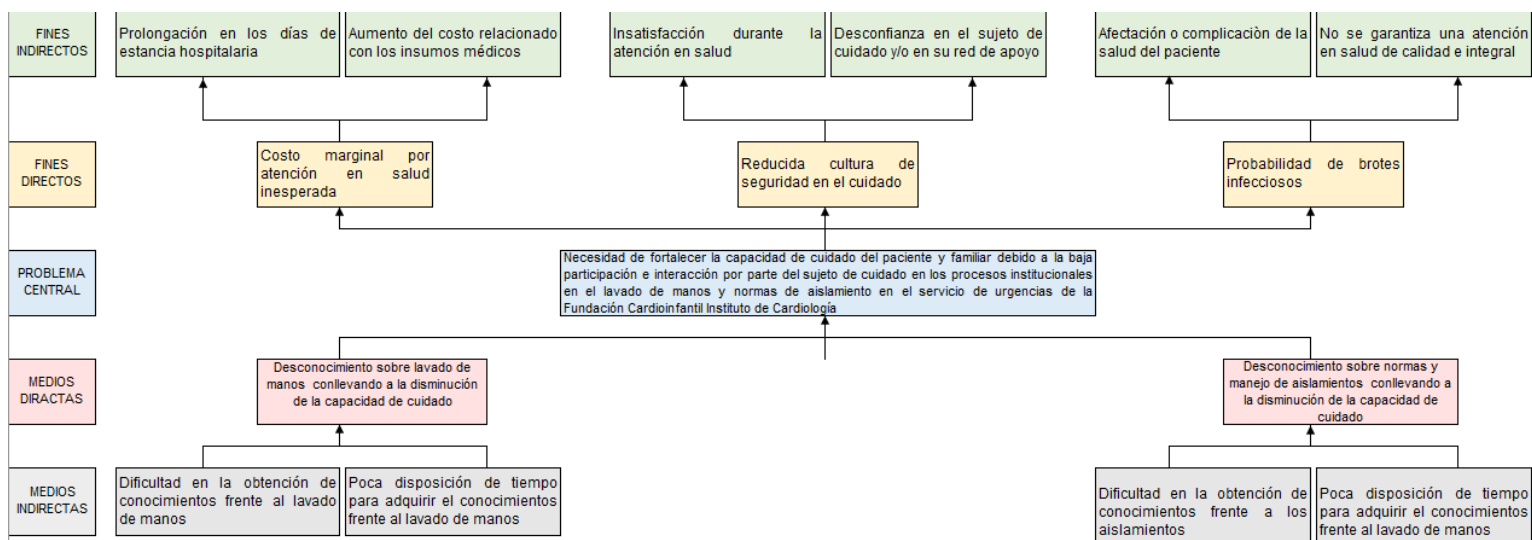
FINES INDIRECTOS

Prolongación en los días de estancia hospitalaria

Aumento del costo relacionado con los insumos médicos

Insatisfacción durante la atención en salud

Desconfianza en el sujeto de cuidado y/o en su red de apoyo

Afectación o complicaciòn de la salud del paciente

No se garantiza una atención en salud de calidad e integral

FINES DIRECTOS

Costo marginal por atención en salud inesperada

Reducida cultura de seguridad en el cuidado

Probabilidad de brotes infecciosos

PROBLEMA CENTRAL

Necesidad de fortalecer la capacidad de cuidado del paciente y familiar debido a la baja participación e interacción por parte del sujeto de cuidado en los procesos institucionales en el lavado de manos y normas de aislamiento en el servicio de urgencias de la Fundación Cardioinfantil Instituto de Cardiología

MEDIOS DIRACTAS

Desconocimiento sobre lavado de manos conllevando a la disminución de la capacidad de cuidado

Desconocimiento sobre normas y manejo de aislamientos conllevando a la disminución de la capacidad de cuidado

MEDIOS INDIRECTAS

Dificultad en la obtención de conocimientos frente al lavado de manos

Poca disposición de tiempo para adquirir el conocimientos frente al lavado de manos

Dificultad en la obtención de conocimientos frente a los aislamientos

Poca disposición de tiempo para adquirir el conocimientos frente al lavado de manos